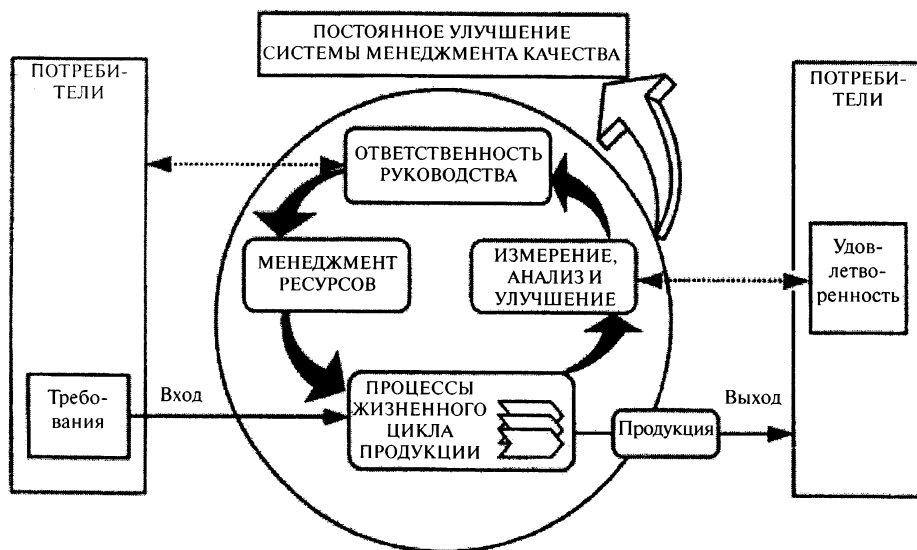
ПОСТОЯННОЕ УЛУЧШЕНИЕ СИСТЕМЫ МЕНЕДЖМЕНТА КАЧЕСТВА

ПОТРЕБИТЕЛИ

Требования

Вход

ОТВЕТСТВЕННОСТЬ РУКОВОДСТВА

МЕНЕДЖМЕНТ РЕСУРСОВ

ИЗМЕРЕНИЕ, АНАЛИЗ И УЛУЧШЕНИЕ

ПРОЦЕССЫ ЖИЗНЕННОГО ЦИКЛА ПРОДУКЦИИ

Продукция

Выход

ПОТРЕБИТЕЛИ

Удовлетворенность